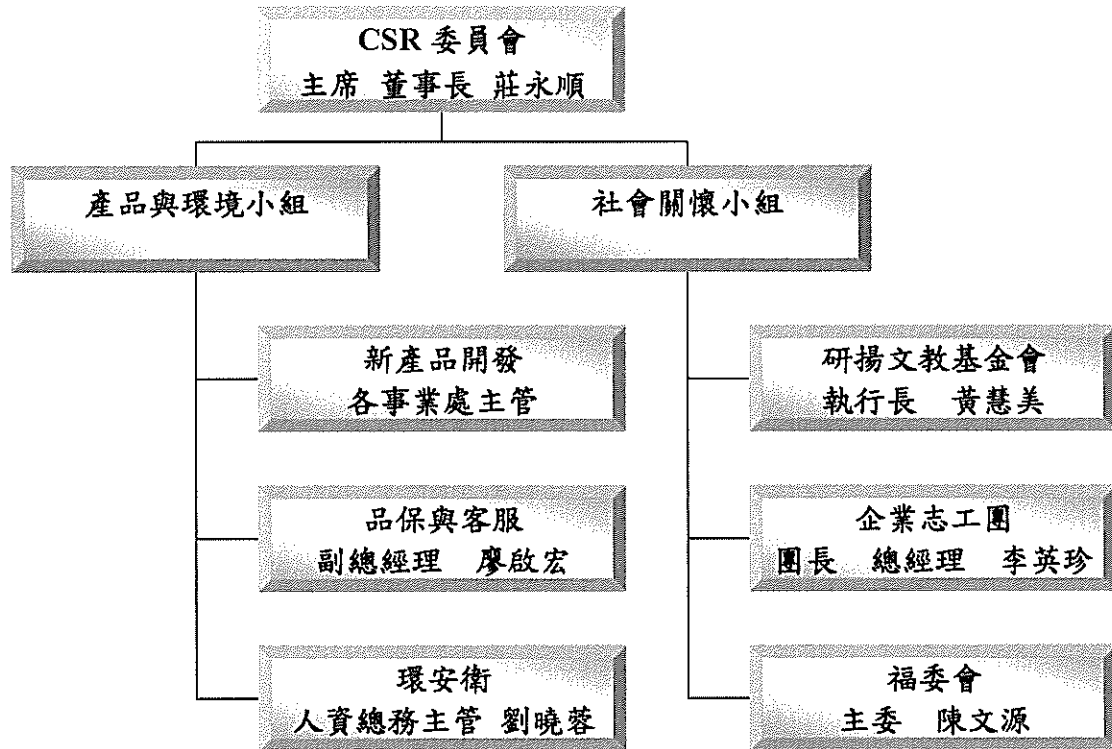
CSR 委員會
主席 董事長 莊永順

產品與環境小組

新產品開發
各事業處主管

品保與客服
副總經理 廖啟宏

環安衛
人資總務主管 劉曉蓉

社會關懷小組

研揚文教基金會
執行長 黃慧美

企業志工團
團長 總經理 李英珍

福委會
主委 陳文源